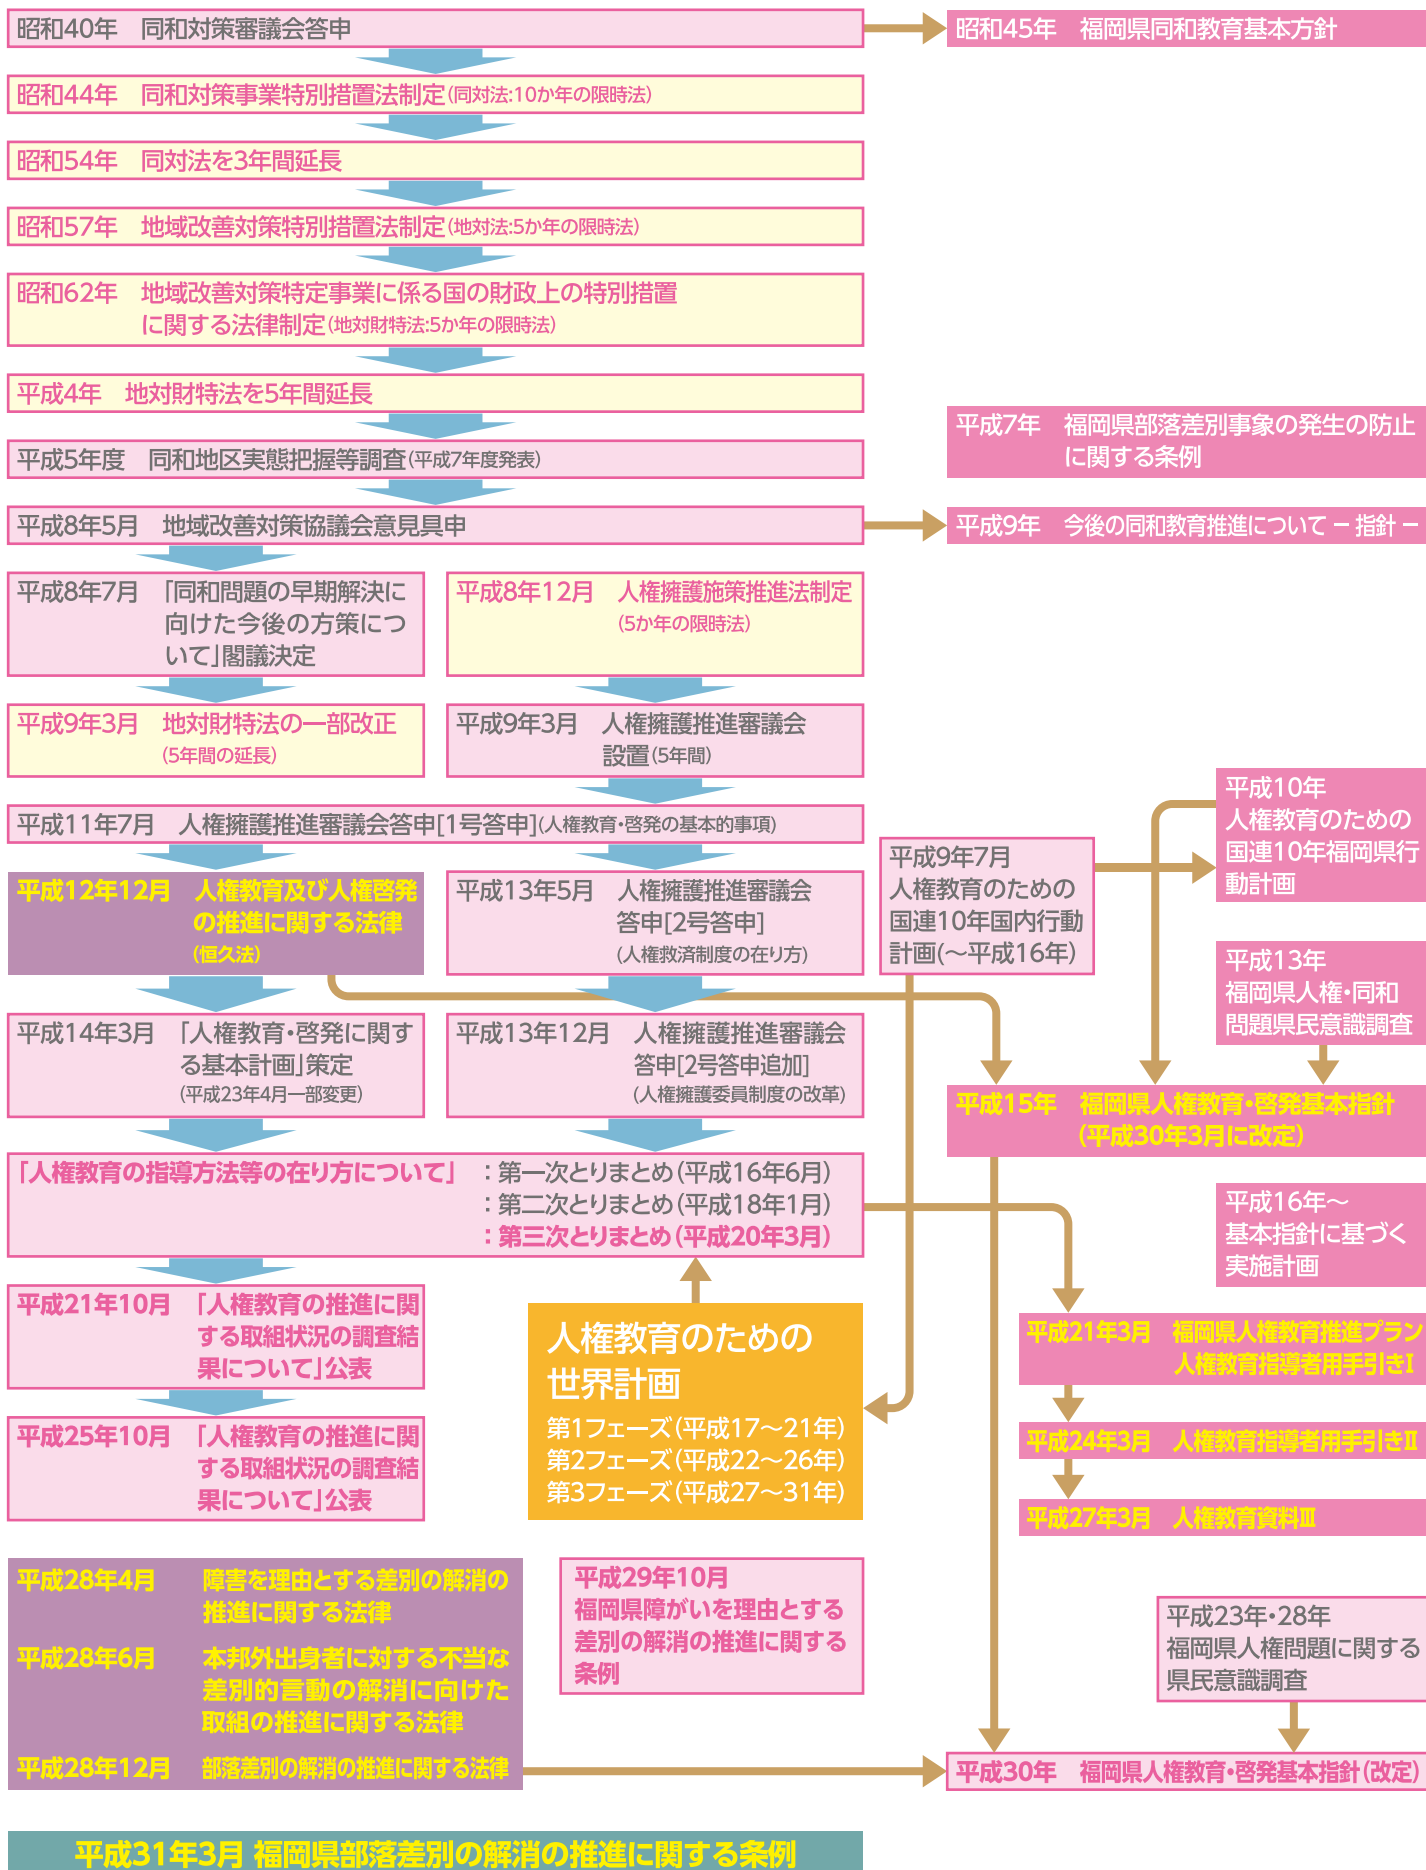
昭和40年　同和対策審議会答申

昭和45年　福岡県同和教育基本方針

昭和44年　同和対策事業特別措置法制定(同対法:10か年の限時法)

昭和54年　同対法を3年間延長

昭和57年　地域改善対策特別措置法制定(地対法:5か年の限時法)

昭和62年　地域改善対策特定事業に係る国の財政上の特別措置に関する法律制定(地対財特法:5か年の限時法)

平成4年　地対財特法を5年間延長

平成7年　福岡県部落差別事象の発生の防止に関する条例

平成5年度　同和地区実態把握等調査(平成7年度発表)

平成8年5月　地域改善対策協議会意見具申

平成9年　今後の同和教育推進について－指針－

平成8年7月　「同和問題の早期解決に向けた今後の方策について」閣議決定

平成8年12月　人権擁護施策推進法制定(5か年の限時法)

平成9年3月　地対財特法の一部改正(5年間の延長)

平成9年3月　人権擁護推進審議会設置(5年間)

平成10年 人権教育のための国連10年福岡県行動計画

平成11年7月　人権擁護推進審議会答申[1号答申](人権教育・啓発の基本的事項)

平成9年7月 人権教育のための国連10年国内行動計画(～平成16年)

平成12年12月　人権教育及び人権啓発の推進に関する法律(恒久法)

平成13年5月　人権擁護推進審議会答申[2号答申](人権救済制度の在り方)

平成13年 福岡県人権・同和問題県民意識調査

平成14年3月　「人権教育・啓発に関する基本計画」策定(平成23年4月一部変更)

平成13年12月　人権擁護推進審議会答申[2号答申追加](人権擁護委員制度の改革)

平成15年　福岡県人権教育・啓発基本指針(平成30年3月に改定)

「人権教育の指導方法等の在り方について」　:第一次とりまとめ(平成16年6月)
:第二次とりまとめ(平成18年1月)
:第三次とりまとめ(平成20年3月)

平成16年～ 基本指針に基づく実施計画

平成21年10月　「人権教育の推進に関する取組状況の調査結果について」公表

人権教育のための世界計画
第1フェーズ(平成17～21年)
第2フェーズ(平成22～26年)
第3フェーズ(平成27～31年)

平成21年3月　福岡県人権教育推進プラン 人権教育指導者用手引きⅠ

平成24年3月　人権教育指導者用手引きⅡ

平成25年10月　「人権教育の推進に関する取組状況の調査結果について」公表

平成27年3月　人権教育資料Ⅲ

平成28年4月　障害を理由とする差別の解消の推進に関する法律
平成28年6月　本邦外出身者に対する不当な差別的言動の解消に向けた取組の推進に関する法律
平成28年12月　部落差別の解消の推進に関する法律

平成29年10月 福岡県障がいを理由とする差別の解消の推進に関する条例

平成23年・28年 福岡県人権問題に関する県民意識調査

平成30年　福岡県人権教育・啓発基本指針(改定)

平成31年3月 福岡県部落差別の解消の推進に関する条例